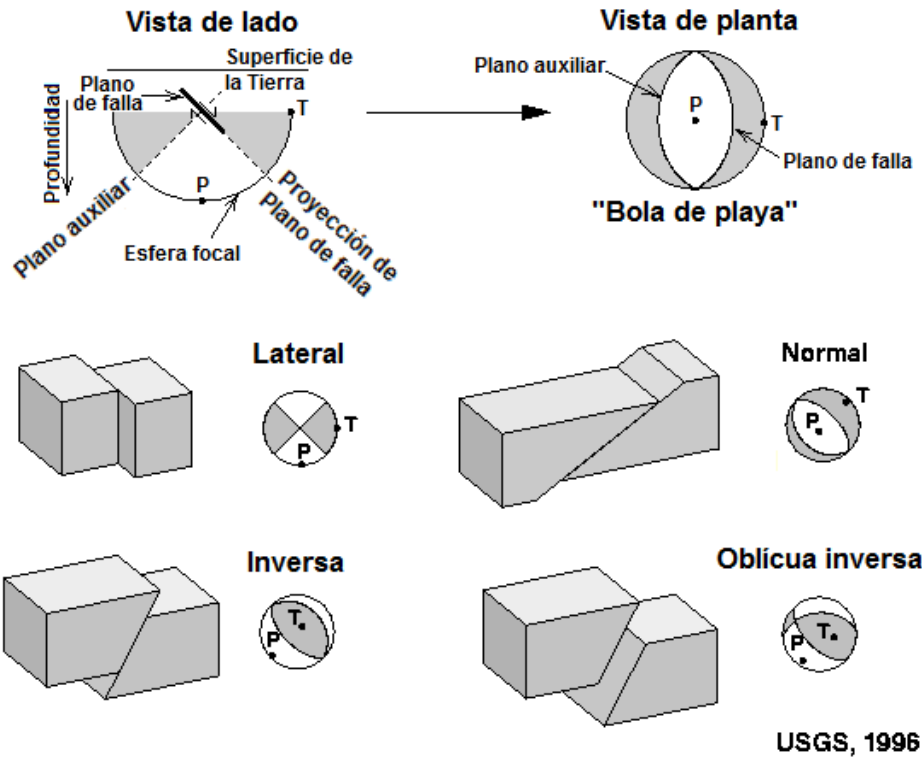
Vista de lado

Superficie de la Tierra

Plano de falla

Profundidad

T

P

Plano auxiliar

Esfera focal

Proyección de Plano de falla

Vista de planta

Plano auxiliar

P

T

Plano de falla

"Bola de playa"

Lateral

T

P

Normal

T

P

Inversa

T

P

Oblícua inversa

T

P

USGS, 1996